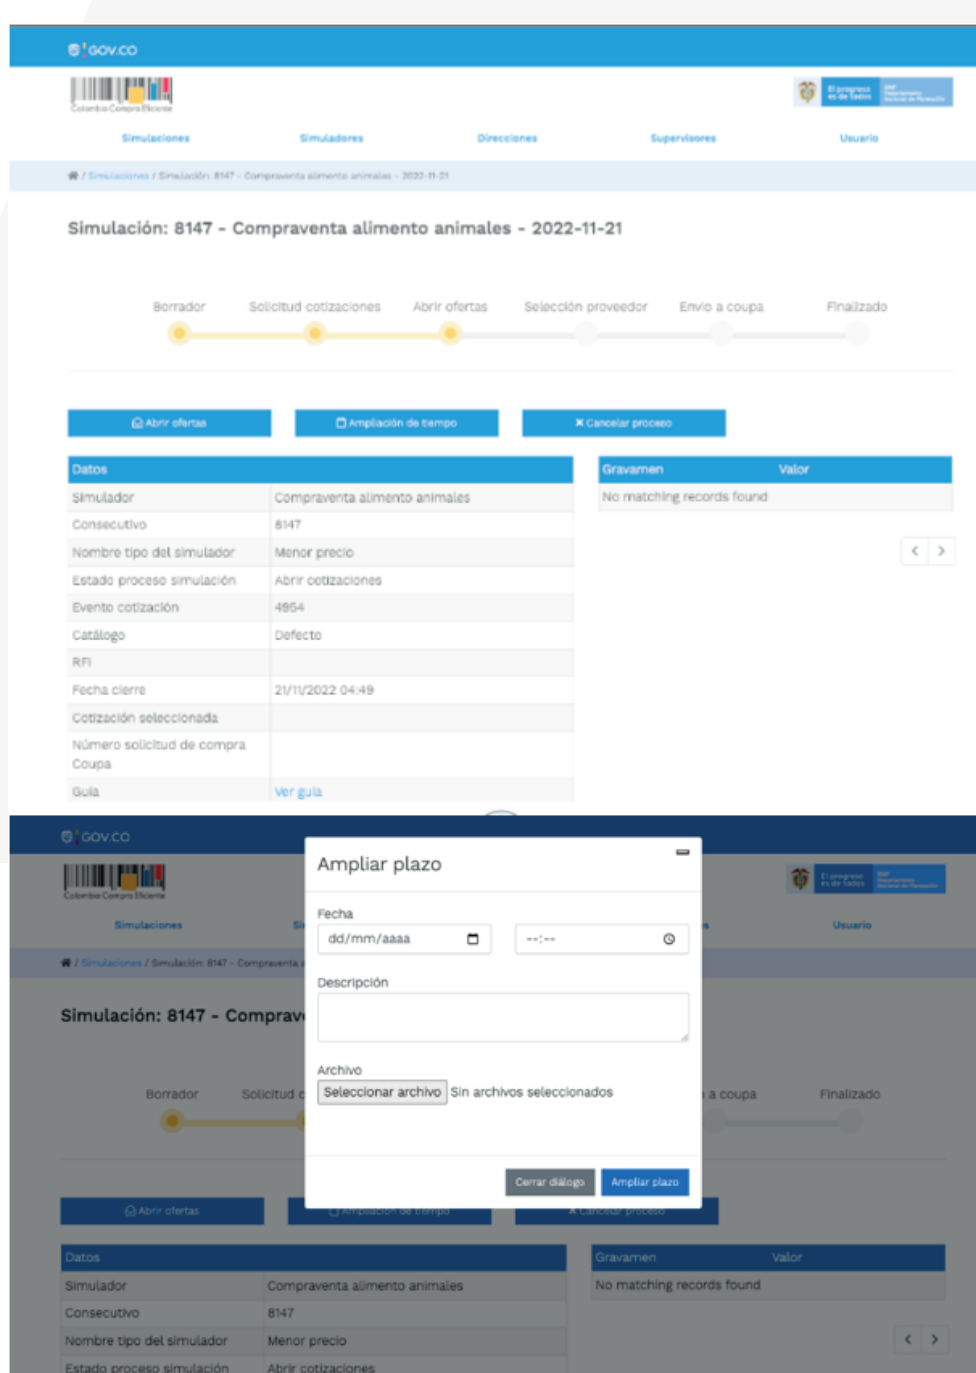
GOV.CO

Colombia Compra Eficiente

El progreso es de todos

Simulaciones Simuladores Direcciones Supervisores Usuario

/ Simulaciones / Simulación: 8147 - Compraventa alimento animales - 2022-11-21

Simulación: 8147 - Compraventa alimento animales - 2022-11-21

Borrador Solicitud cotizaciones Abrir ofertas Selección proveedor Envío a coupa Finalizado

Abrir ofertas Ampliación de tiempo Cancelar proceso

| Datos | |
|---|---|
| Simulador | Compraventa alimento animales |
| Consecutivo | 8147 |
| Nombre tipo del simulador | Menor precio |
| Estado proceso simulación | Abrir cotizaciones |
| Evento cotización | 4954 |
| Catálogo | Defecto |
| RFI | |
| Fecha cierre | 21/11/2022 04:49 |
| Cotización seleccionada | |
| Número solicitud de compra Coupa | |
| Guía | Ver guía |

| Gravamen | Valor |
|---|---|
| No matching records found | |

GOV.CO

Colombia Compra Eficiente

El progreso es de todos

Simulaciones Usuario

/ Simulaciones / Simulación: 8147 - Compraventa

Simulación: 8147 - Comprav

Borrador Solicitud a coupa Finalizado

Ampliar plazo

Fecha

dd/mm/aaaa --:--

Descripción

Archivo

Seleccionar archivo Sin archivos seleccionados

Cerrar diálogo Ampliar plazo

Abrir ofertas Ampliación de tiempo Cancelar proceso

| Datos | |
|---|---|
| Simulador | Compraventa alimento animales |
| Consecutivo | 8147 |
| Nombre tipo del simulador | Menor precio |
| Estado proceso simulación | Abrir cotizaciones |

| Gravamen | Valor |
|---|---|
| No matching records found | |